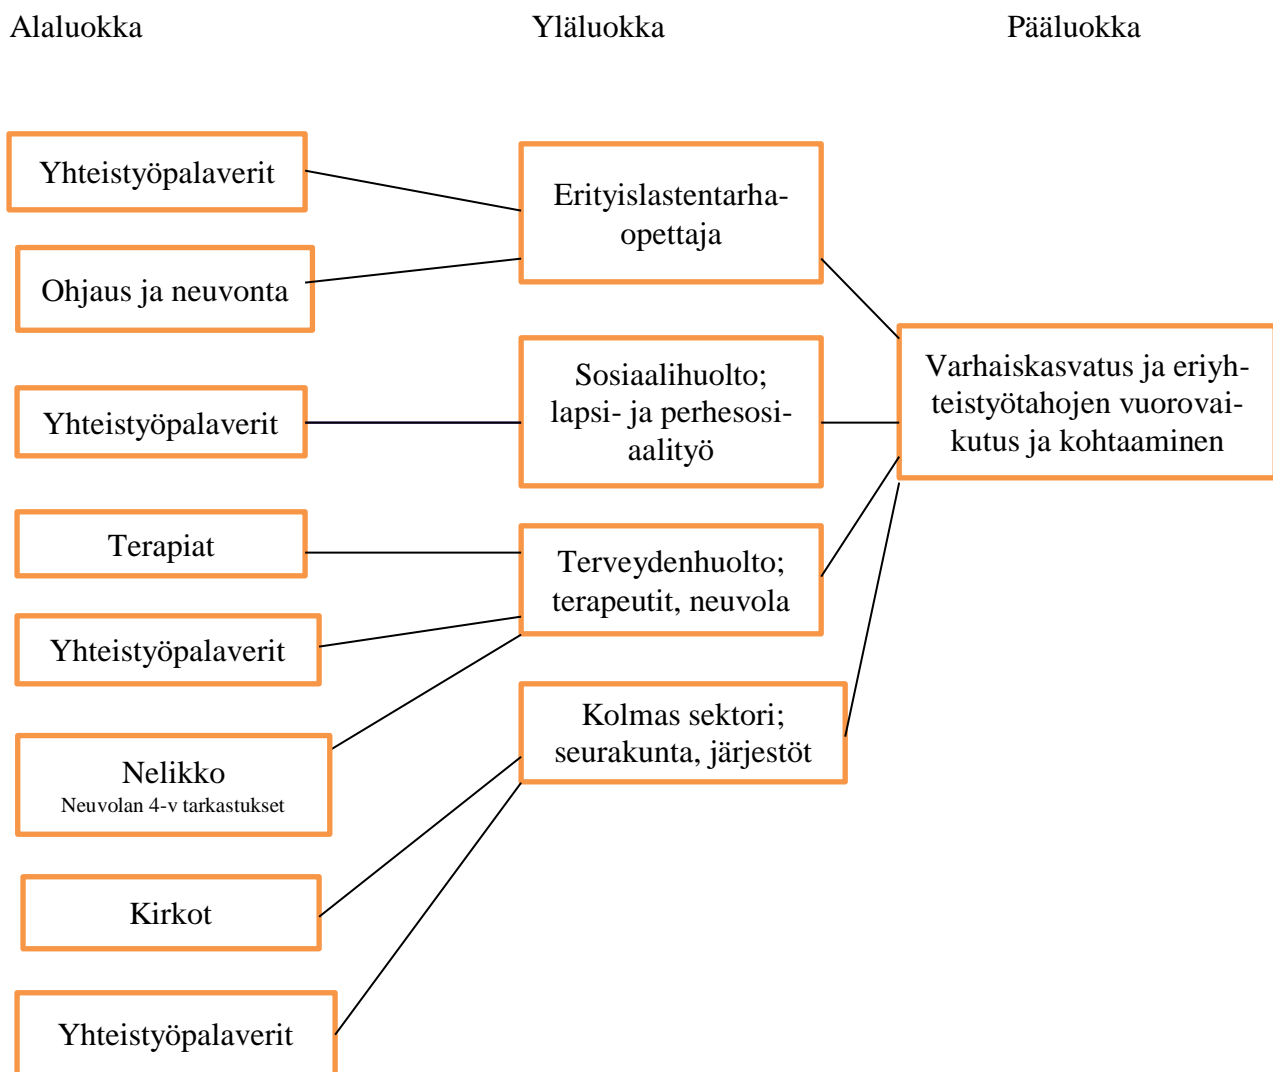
Alaluokka

Yläluokka

Pääluokka

Yhteistyöpalaverit

Ohjaus ja neuvonta

Yhteistyöpalaverit

Terapiat

Yhteistyöpalaverit

Nelikko
Neuvolan 4-v tarkastukset

Kirkot

Yhteistyöpalaverit

Erityislastentarhaopettaja

Sosiaalihuolto; lapsi- ja perhesosiaalityö

Terveydenhuolto; terapeutit, neuvola

Kolmas sektori; seurakunta, järjestöt

Varhaiskasvatus ja eriyhteistyötahojen vuorovaikutus ja kohtaaminen